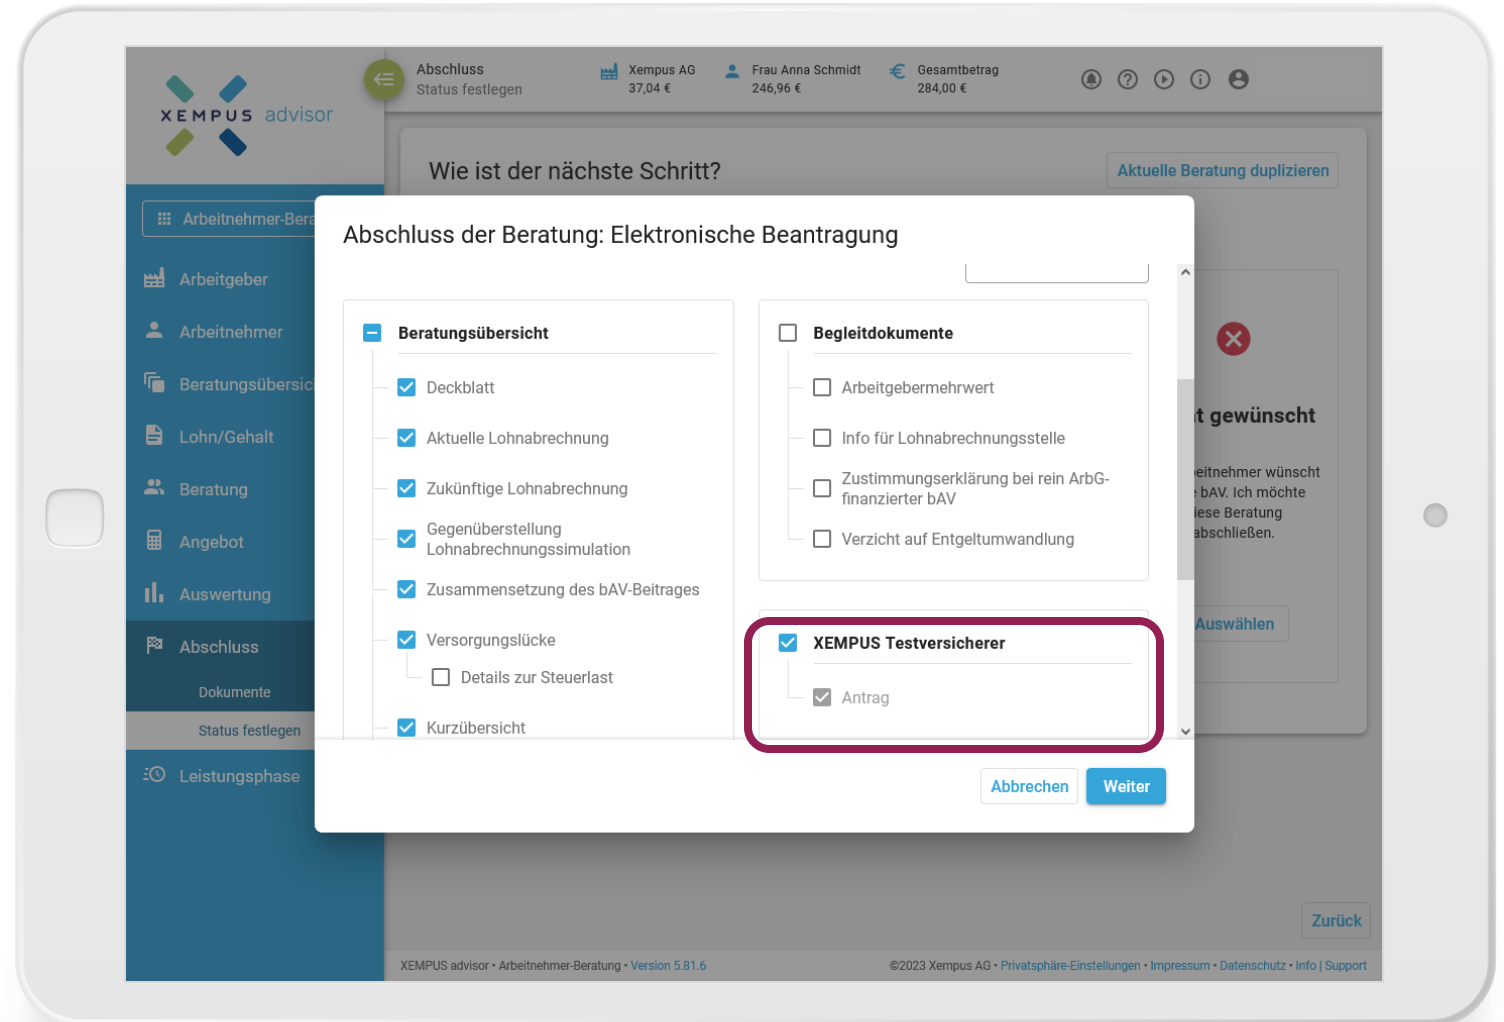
XEMPUS advisor

Abschluss
Status festlegen

Xempus AG
37,04 €

Frau Anna Schmidt
246,96 €

Gesamtbetrag
284,00 €

Arbeitnehmer-Bera

Arbeitgeber

Arbeitnehmer

Beratungsübersic

Lohn/Gehalt

Beratung

Angebot

Auswertung

Abschluss

Dokumente

Status festlegen

Leistungsphase

Wie ist der nächste Schritt?

Aktuelle Beratung duplizieren

t gewünscht

eitnehmer wünscht bAV. Ich möchte iese Beratung abschließen.

Auswählen

Abschluss der Beratung: Elektronische Beantragung

Beratungsübersicht

Deckblatt

Aktuelle Lohnabrechnung

Zukünftige Lohnabrechnung

Gegenüberstellung Lohnabrechnungssimulation

Zusammensetzung des bAV-Beitrages

Versorgungslücke

Details zur Steuerlast

Kurzübersicht

Begleitdokumente

Arbeitgebermehrwert

Info für Lohnabrechnungsstelle

Zustimmungserklärung bei rein ArbG-finanzierter bAV

Verzicht auf Entgeltumwandlung

XEMPUS Testversicherer

Antrag

Abbrechen

Weiter

Zurück

XEMPUS advisor • Arbeitnehmer-Beratung • Version 5.81.6

©2023 Xempus AG • Privatsphäre-Einstellungen • Impressum • Datenschutz • Info | Support